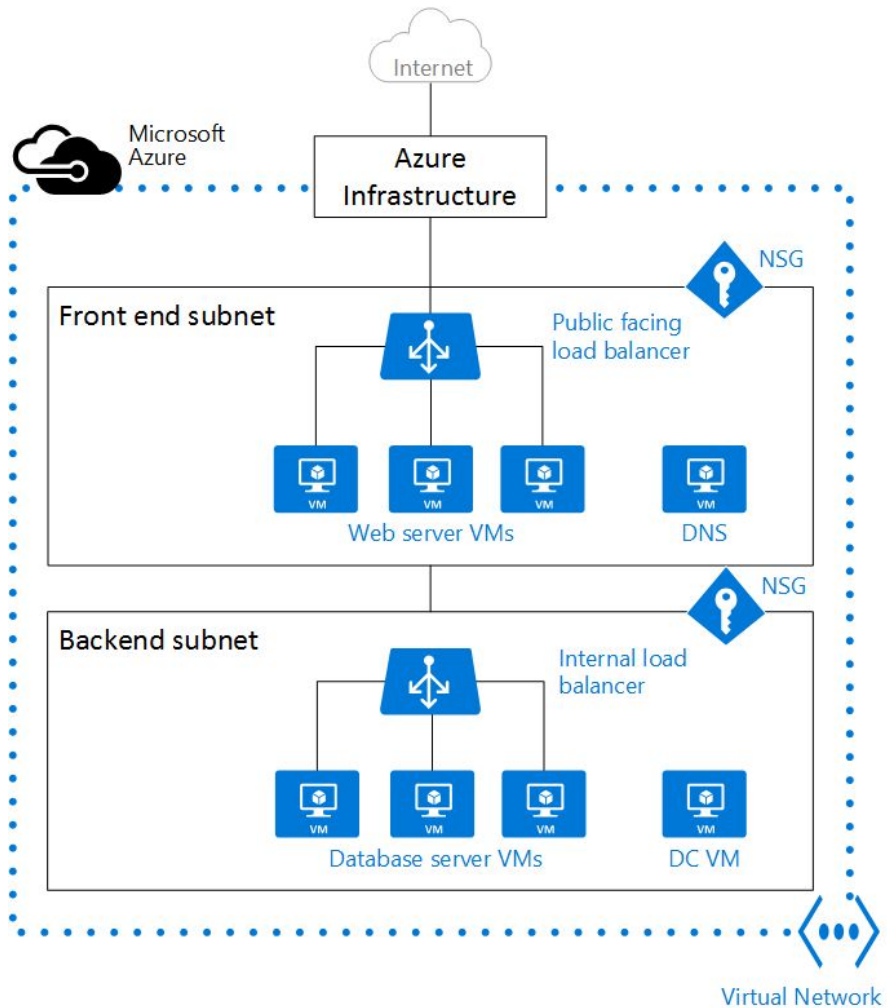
Internet

Microsoft Azure

Azure Infrastructure

NSG

Front end subnet

Public facing load balancer

VM

VM

VM

VM

Web server VMs

DNS

NSG

Backend subnet

Internal load balancer

VM

VM

VM

VM

Database server VMs

DC VM

Virtual Network